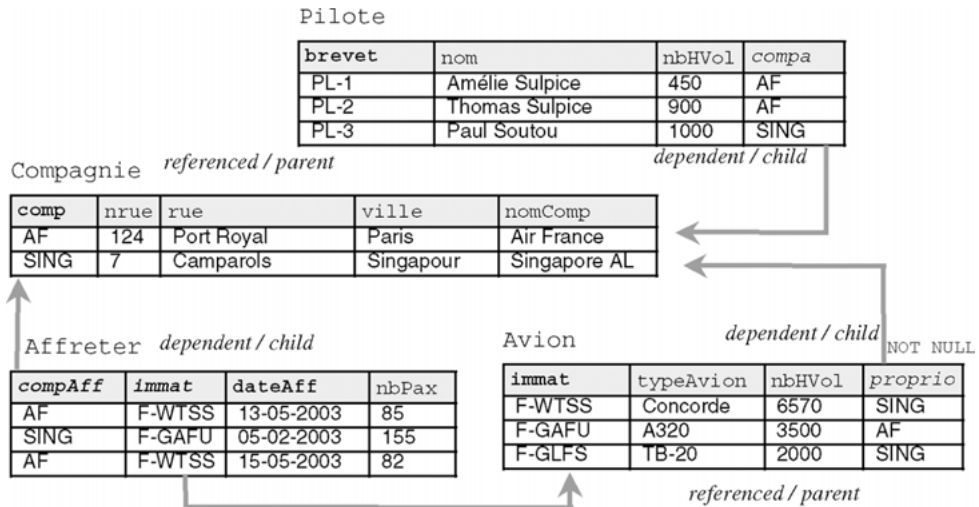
Pilote

| brevet | nom | nbHVol | compa |
|---|---|---|---|
| PL-1 | Amélie Sulpice | 450 | AF |
| PL-2 | Thomas Sulpice | 900 | AF |
| PL-3 | Paul Soutou | 1000 | SING |

Compagnie referenced / parent

dependent / child

| comp | nrue | rue | ville | nomComp |
|---|---|---|---|---|
| AF | 124 | Port Royal | Paris | Air France |
| SING | 7 | Camparols | Singapour | Singapore AL |

Affreter dependent / child

| compAff | immat | dateAff | nbPax |
|---|---|---|---|
| AF | F-WTSS | 13-05-2003 | 85 |
| SING | F-GAFU | 05-02-2003 | 155 |
| AF | F-WTSS | 15-05-2003 | 82 |

Avion

dependent / child NOT NULL

| immat | typeAvion | nbHVol | proprio |
|---|---|---|---|
| F-WTSS | Concorde | 6570 | SING |
| F-GAFU | A320 | 3500 | AF |
| F-GLFS | TB-20 | 2000 | SING |

referenced / parent